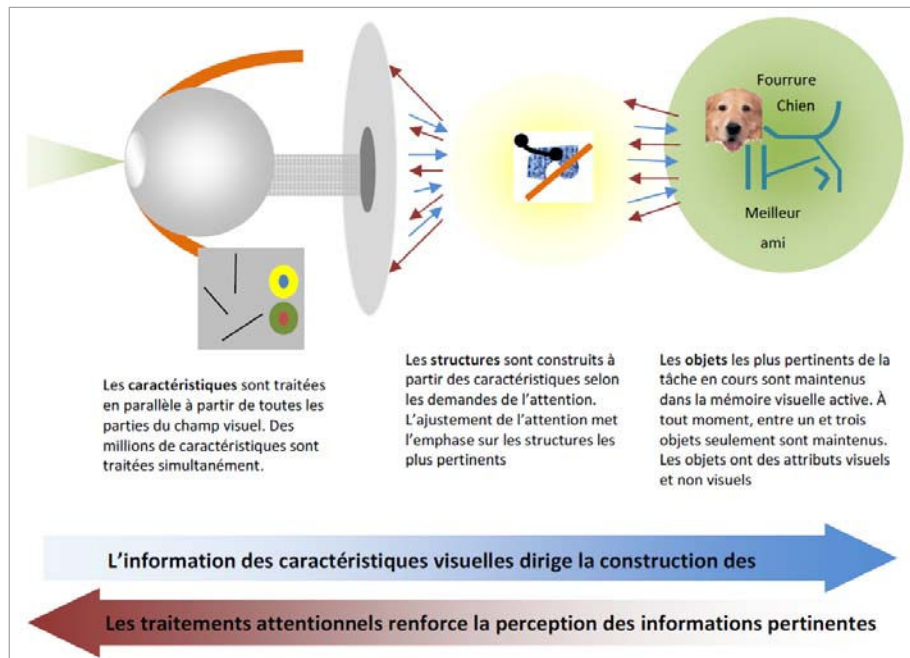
Fourrure

Chien

Meilleur

ami

Les **caractéristiques** sont traitées en parallèle à partir de toutes les parties du champ visuel. Des millions de caractéristiques sont traitées simultanément.

Les **structures** sont construits à partir des caractéristiques selon les demandes de l'attention. L'ajustement de l'attention met l'emphase sur les structures les plus pertinents

Les **objets** les plus pertinents de la tâche en cours sont maintenus dans la mémoire visuelle active. À tout moment, entre un et trois objets seulement sont maintenus. Les objets ont des attributs visuels et non visuels

L'information des caractéristiques visuelles dirige la construction des

Les traitements attentionnels renforce la perception des informations pertinentes